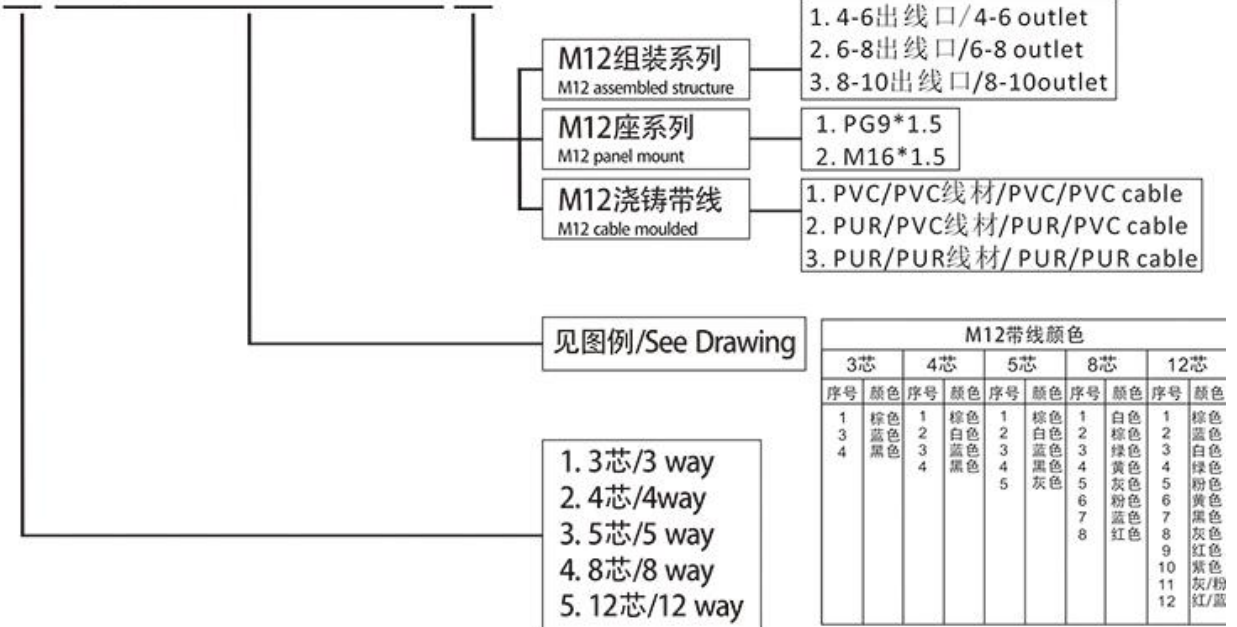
M12组装系列
M12 assembled structure

1. 4-6出线口/4-6 outlet
2. 6-8出线口/6-8 outlet
3. 8-10出线口/8-10outlet

M12座系列
M12 panel mount

1. PG9*1.5
2. M16*1.5

M12浇铸带线
M12 cable moulded

1. PVC/PVC线材/PVC/PVC cable
2. PUR/PVC线材/PUR/PVC cable
3. PUR/PUR线材/ PUR/PUR cable

见图例/See Drawing

M12带线颜色

| 3芯 | | 4芯 | | 5芯 | | 8芯 | | 12芯 | |
|---|---|---|---|---|---|---|---|---|---|
| 序号 | 颜色 | 序号 | 颜色 | 序号 | 颜色 | 序号 | 颜色 | 序号 | 颜色 |
| 1 | 棕色 | 1 | 棕色 | 1 | 棕色 | 1 | 白色 | 1 | 棕色 |
| 3 | 蓝色 | 2 | 白色 | 2 | 白色 | 2 | 棕色 | 2 | 蓝色 |
| 4 | 黑色 | 3 | 蓝色 | 3 | 蓝色 | 3 | 绿色 | 3 | 白色 |
| | | 4 | 黑色 | 4 | 黑色 | 4 | 黄色 | 4 | 绿色 |
| | | | | 5 | 灰色 | 5 | 灰色 | 5 | 粉色 |
| | | | | | | 6 | 粉色 | 6 | 黄色 |
| | | | | | | 7 | 蓝色 | 7 | 黑色 |
| | | | | | | 8 | 红色 | 8 | 灰色 |
| | | | | | | | | 9 | 红色 |
| | | | | | | | | 10 | 紫色 |
| | | | | | | | | 11 | 灰/粉 |
| | | | | | | | | 12 | 红/蓝 |

1. 3芯/3 way
2. 4芯/4way
3. 5芯/5 way
4. 8芯/8 way
5. 12芯/12 way